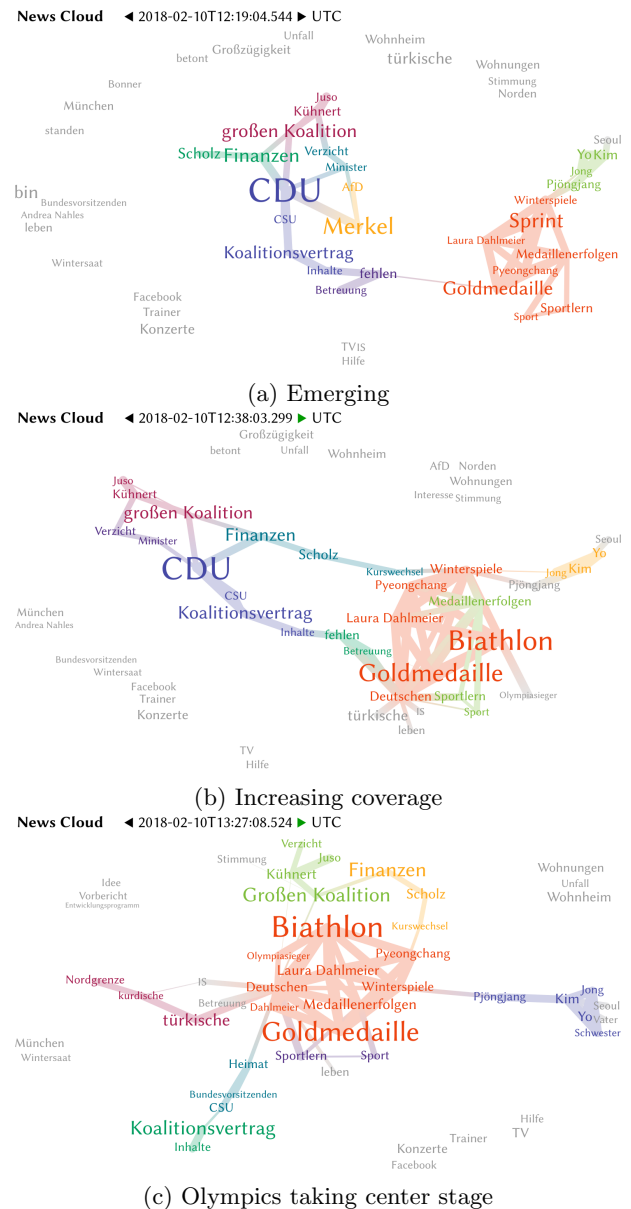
News Cloud ◀ 2018-02-10T12:19:04.544 ▶ UTC

Unfall
Wohnheim
Großzügigkeit
betont
türkische
Wohnungen
Stimmung
Norden
Bonner
München
standen
Juso
Kühnert
großen Koalition
Seoul
Scholz
Finanzen
Verzicht
Minister
YoKim
Jong
Pjöngjang
CDU
AfD
Winterspiele
bin
Bundesvorsitzenden
Andrea Nahles
leben
Merkel
Sprint
CSU
Laura Dahlmeier
Medaillenerfolgen
Koalitionsvertrag
Wintersaat
Inhalte
fehlen
Pyeongchang
Goldmedaille
Betreuung
Facebook
Trainer
Sportlern
Konzerte
Sport
TVIS
Hilfe

(a) Emerging

News Cloud ◀ 2018-02-10T12:38:03.299 ▶ UTC

Großzügigkeit
betont
Unfall
Wohnheim
AfD
Norden
Juso
Kühnert
Wohnungen
Interesse
Stimmung
großen Koalition
Verzicht
Minister
Finanzen
Seoul
Yo
Scholz
Kurswechsel
Winterspiele
Jong
Kim
CDU
Pyeongchang
Pjöngjang
CSU
Medaillenerfolgen
Koalitionsvertrag
München
Andrea Nahles
Laura Dahlmeier
Biathlon
Inhalte
fehlen
Betreuung
Bundesvorsitzenden
Wintersaat
Goldmedaille
Facebook
Trainer
Deutschen
Sportlern
Olympiasieger
Konzerte
türkische
IS
Sport
leben
TV
Hilfe

(b) Increasing coverage

News Cloud ◀ 2018-02-10T13:27:08.524 ▶ UTC

Verzicht
Juso
Stimmung
Kühnert
Finanzen
Wohnungen
Unfall
Idee
Vorbericht
Entwicklungsprogramm
Großen Koalition
Scholz
Wohnheim
Biathlon
Kurswechsel
Olympiasieger
Pyeongchang
Laura Dahlmeier
Nordgrenze
IS
Deutschen
Winterspiele
Jong
kurdische
Betreuung
Pjöngjang
Kim
Seoul
türkische
Dahlmeier
Medaillenerfolgen
Yo
Vater
Goldmedaille
Schwester
München
Wintersaat
Heimat
Sportlern
Sport
leben
Bundesvorsitzenden
CSU
Hilfe
Koalitionsvertrag
TV
Trainer
Konzerte
Inhalte
Facebook

(c) Olympics taking center stage